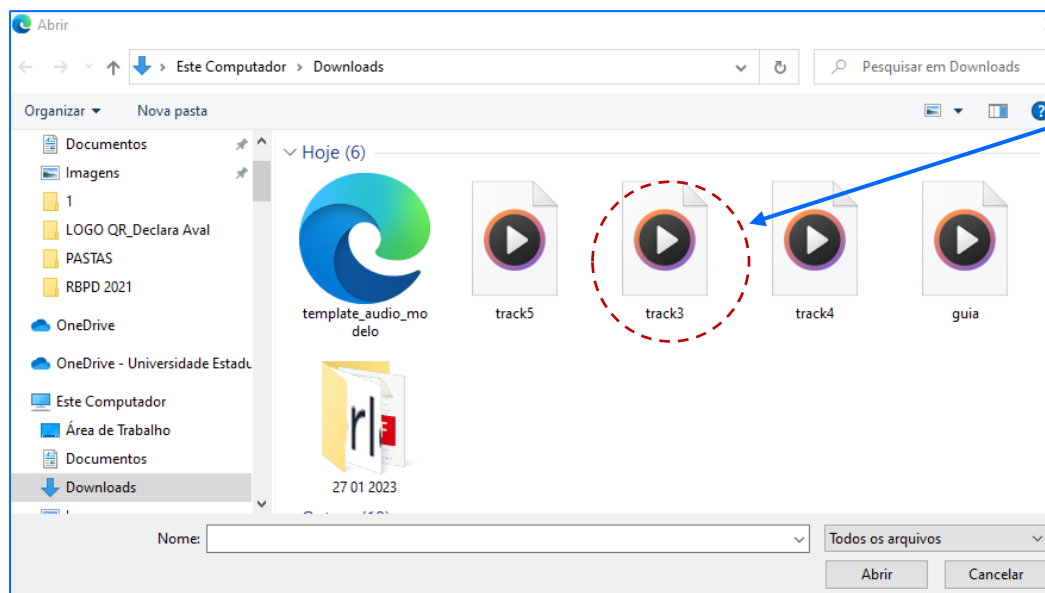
Abrir

Este Computador > Downloads

Pesquisar em Downloads

Organizar ▾ Nova pasta

Documentos
Imagens
1
LOGO QR_Declara Aval
PASTAS
RBPD 2021
OneDrive
OneDrive - Universidade Estadu
Este Computador
Área de Trabalho
Documentos
Downloads

Hoje (6)

template_audio_modelo
track5
track3
track4
guia
27 01 2023

Nome:
Todos os arquivos
Abrir
Cancelar